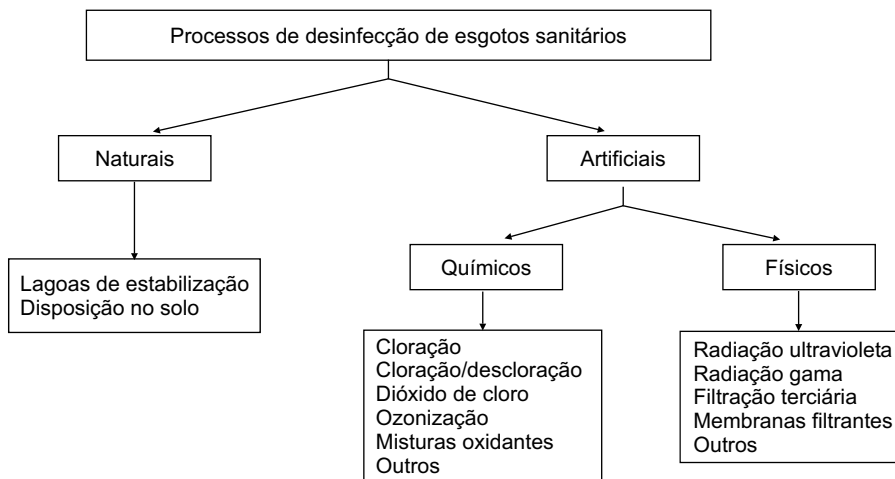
Processos de desinfecção de esgotos sanitários

Naturais

Artificiais

Lagoas de estabilização
Disposição no solo

Químicos

Físicos

Cloração
Cloração/descloração
Dióxido de cloro
Ozonização
Misturas oxidantes
Outros

Radiação ultravioleta
Radiação gama
Filtração terciária
Membranas filtrantes
Outros